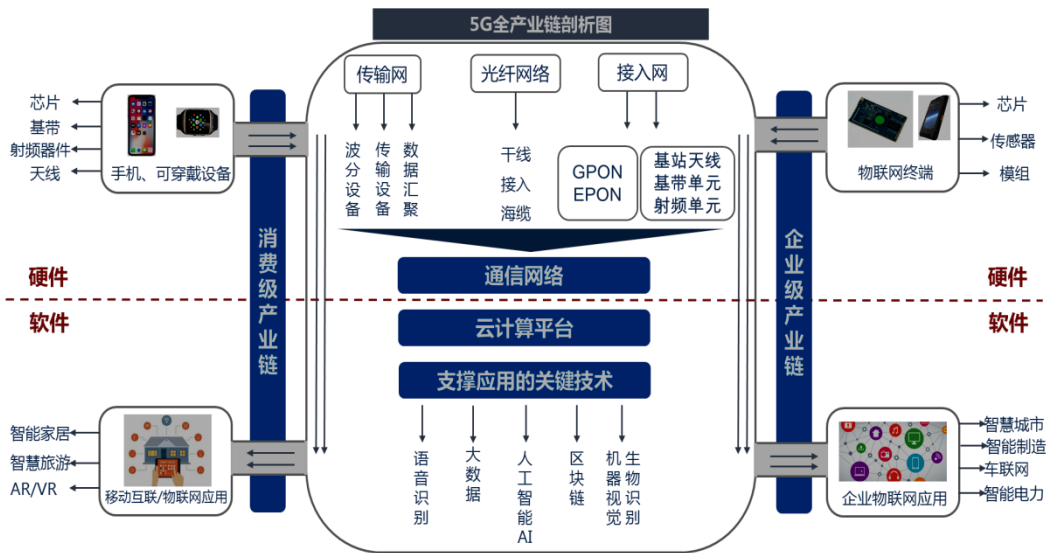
5G全产业链剖析图

芯片
基带
射频器件
天线
手机、可穿戴设备

传输网
波分设备
传输设备
数据汇聚

光纤网络
干线
接入
海缆

接入网
GPON
EPON
基站天线
基带单元
射频单元

物联网终端
芯片
传感器
模组

消费级产业链
企业级产业链

硬件
软件
硬件
软件

通信网络
云计算平台
支撑应用的关键技术

语音识别
大数据
人工智能AI
区块链
机器视觉
生物识别

智能家居
智慧旅游
AR/VR
移动互联/物联网应用

企业物联网应用
智慧城市
智能制造
车联网
智能电力